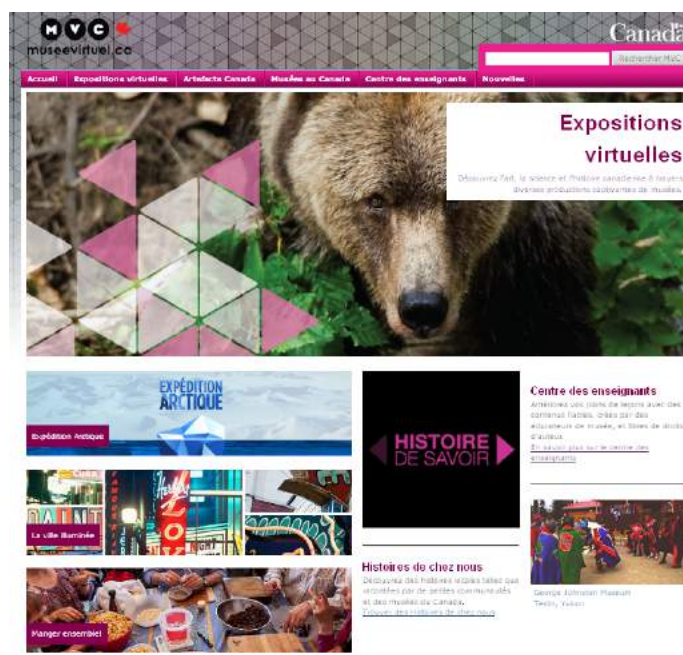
MVC
museevirtuel.ca

Canada

Rechercher MVC

Accueil | Expositions virtuelles | Artefacts Canada | Musées au Canada | Centre des enseignants | Nouvelles

Expositions virtuelles

Découvrez l'art, la science et l'histoire canadienne à travers diverses productions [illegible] de musées.

EXPÉDITION ARCTIQUE

Expédition Arctique

La ville illuminée

Manger ensemble!

HISTOIRE DE SAVOIR

Centre des enseignants

Agrémentez vos plans de leçons avec des contenus fiables, créés par des éducateurs de musée, et libres de droits d'auteur.
En savoir plus sur le Centre des enseignants

Histoires de chez nous

Découvrez des histoires locales telles que racontées par de petites communautés et des musées du Canada.
Trouver des histoires de chez nous

George Johnston Museum
Teslin, Yukon